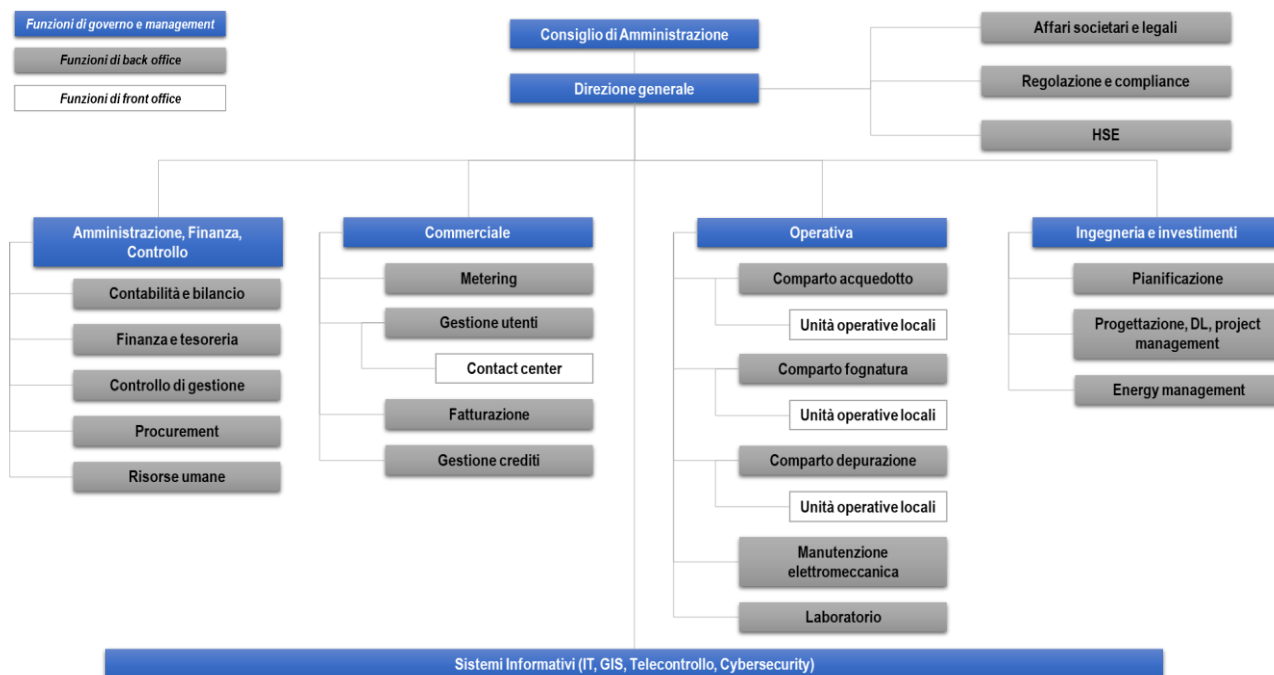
Funzioni di governo e management
Funzioni di back office
Funzioni di front office

Consiglio di Amministrazione
Direzione generale

Affari societari e legali
Regolazione e compliance
HSE

Amministrazione, Finanza, Controllo
Contabilità e bilancio
Finanza e tesoreria
Controllo di gestione
Procurement
Risorse umane

Commerciale
Metering
Gestione utenti
Contact center
Fatturazione
Gestione crediti

Operativa
Comparto acquedotto
Unità operative locali
Comparto fognatura
Unità operative locali
Comparto depurazione
Unità operative locali
Manutenzione elettromeccanica
Laboratorio

Ingegneria e investimenti
Pianificazione
Progettazione, DL, project management
Energy management

Sistemi Informativi (IT, GIS, Telecontrollo, Cybersecurity)